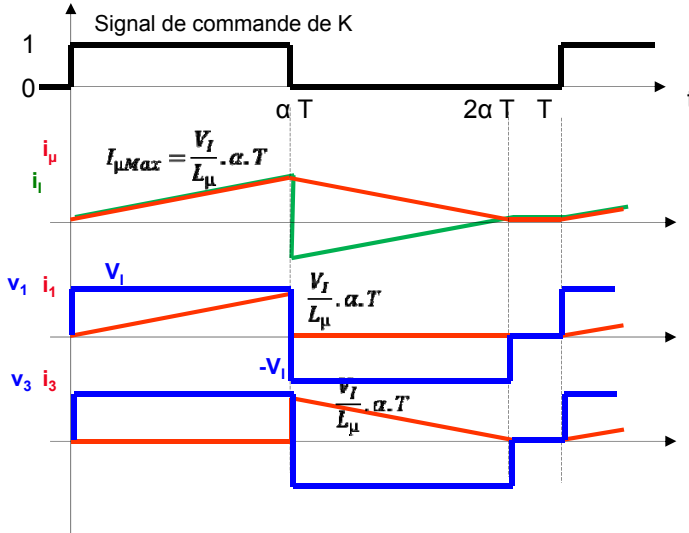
Signal de commande de K

1

0

α T

2α T

T

t

$i_\mu$

$i_l$

$I_{\mu Max} = \frac{V_I}{L_\mu} . \alpha . T$

$v_1$ $i_1$

$V_I$

$\frac{V_I}{L_\mu} . \alpha . T$

$-V_I$

$v_3$ $i_3$

$\frac{V_I}{L_\mu} . \alpha . T$